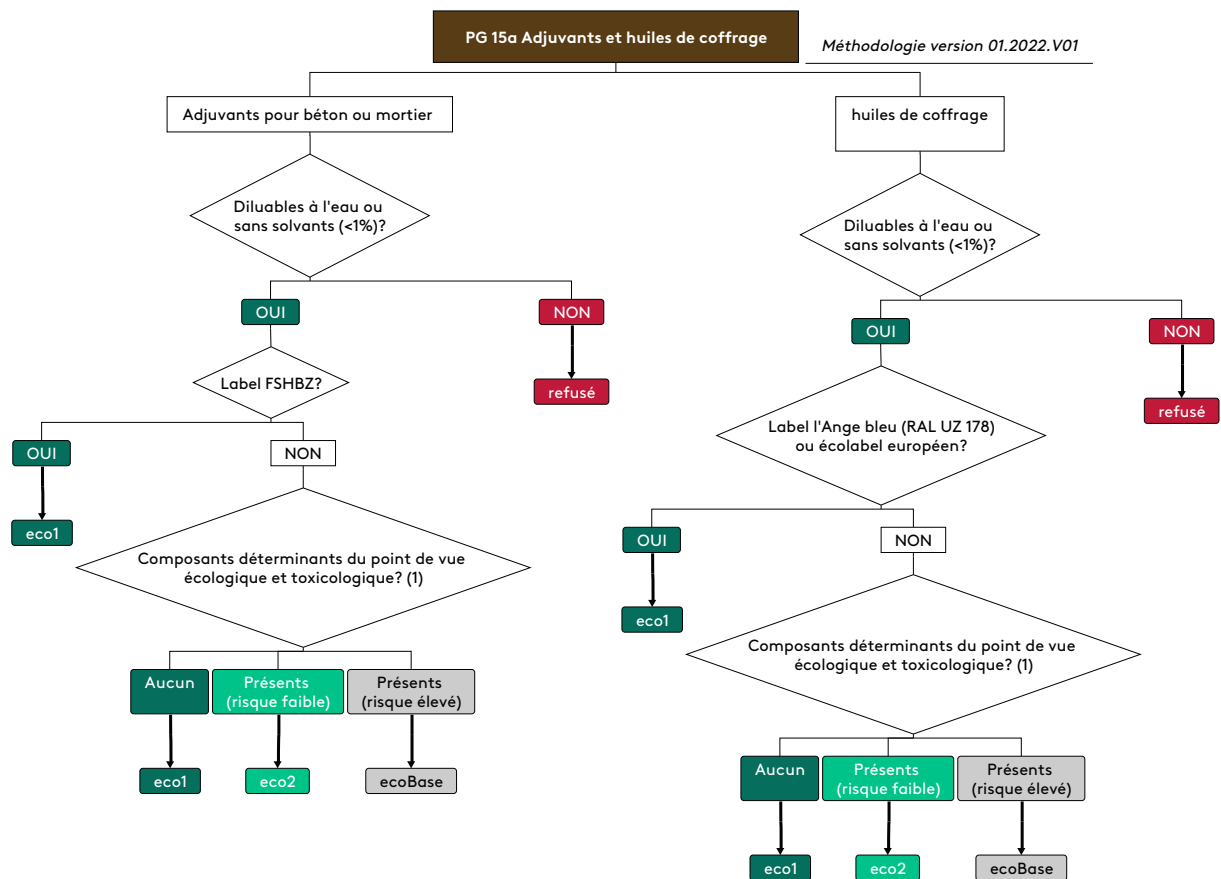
PG 15a Adjuvants et huiles de coffrage

Méthodologie version 01.2022.V01

Adjuvants pour béton ou mortier

Diluables à l'eau ou sans solvants (<1%)?

OUI

NON

refusé

Label FSHBZ?

OUI

eco1

NON

Composants déterminants du point de vue écologique et toxicologique? (1)

Aucun

Présents (risque faible)

Présents (risque elevé)

eco1

eco2

ecoBase

huiles de coffrage

Diluables à l'eau ou sans solvants (<1%)?

OUI

NON

refusé

Label l'Ange bleu (RAL UZ 178) ou écolabel européen?

OUI

eco1

NON

Composants déterminants du point de vue écologique et toxicologique? (1)

Aucun

Présents (risque faible)

Présents (risque elevé)

eco1

eco2

ecoBase